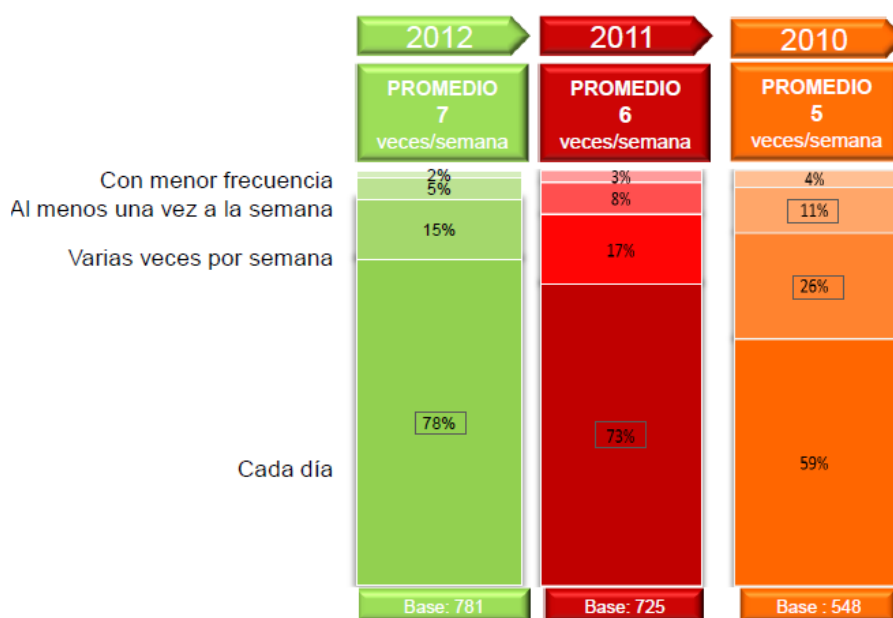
| | 2012 | 2011 | 2010 |
|---|---|---|---|
| | PROMEDIO 7 veces/semana | PROMEDIO 6 veces/semana | PROMEDIO 5 veces/semana |
| Con menor frecuencia | 2% | 3% | 4% |
| Al menos una vez a la semana | 5% | 8% | 11% |
| Varias veces por semana | 15% | 17% | 26% |
| Cada día | 78% | 73% | 59% |
| | Base: 781 | Base: 725 | Base : 548 |